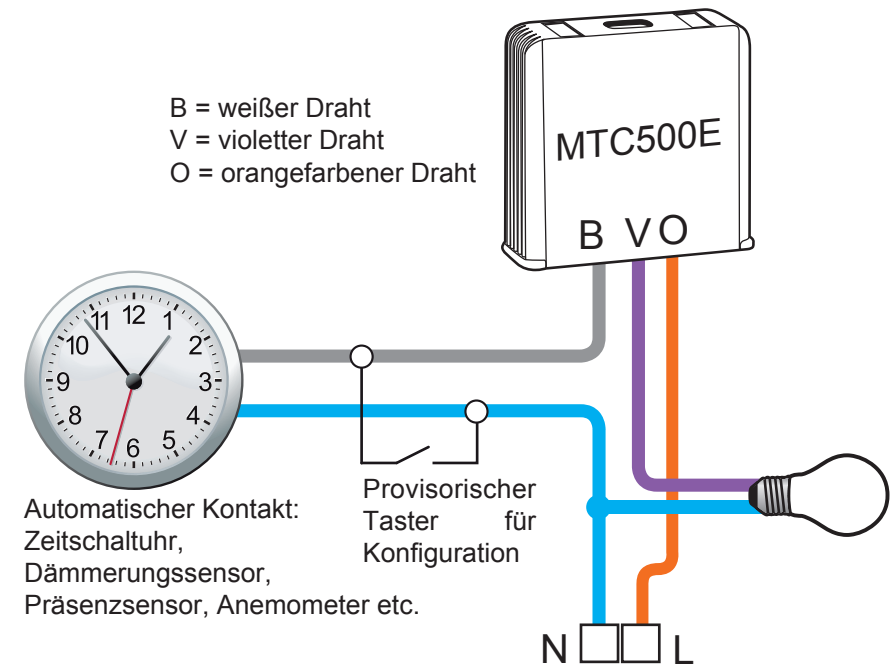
B = weißer Draht
V = violetter Draht
O = orangefarbener Draht

MTC500E

B V O

12 1 2 3 4 5 6 7 8 9 10 11

Automatischer Kontakt:
Zeitschaltuhr,
Dämmerungssensor,
Präsenzsensor, Anemometer etc.

Provisorischer Taster für Konfiguration

N L